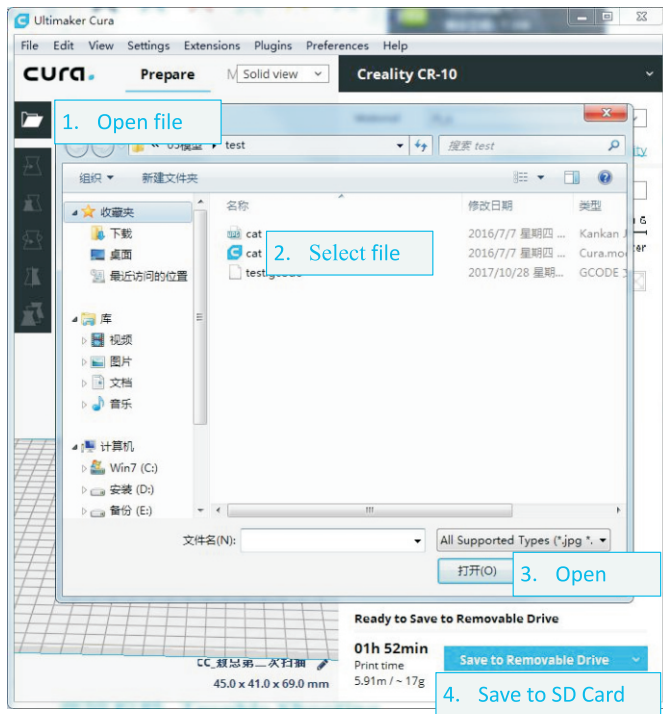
Ultimaker Cura

File Edit View Settings Extensions Plugins Preferences Help

cura. Prepare M Solid view

Creality CR-10

1. Open file

« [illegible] ▸ test

搜索 test

组织 ▾ 新建文件夹

收藏夹
下载
桌面
最近访问的位置

库
视频
图片
文档
音乐

计算机
Win7 (C:)
安装 (D:)
备份 (E:)

| 名称 | 修改日期 | 类型 |
|---|---|---|
| cat | 2016/7/7 星期四 ... | Kankan J |
| cat | 2016/7/7 星期四 ... | Cura.mo |
| test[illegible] | 2017/10/28 星期... | GCODE |

2. Select file

文件名(N):

All Supported Types (*.jpg *.

打开(O)

3. Open

Ready to Save to Removable Drive

01h 52min
Print time
5.91m / ~ 17g

Save to Removable Drive

4. Save to SD Card

CC_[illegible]

45.0 x 41.0 x 69.0 mm